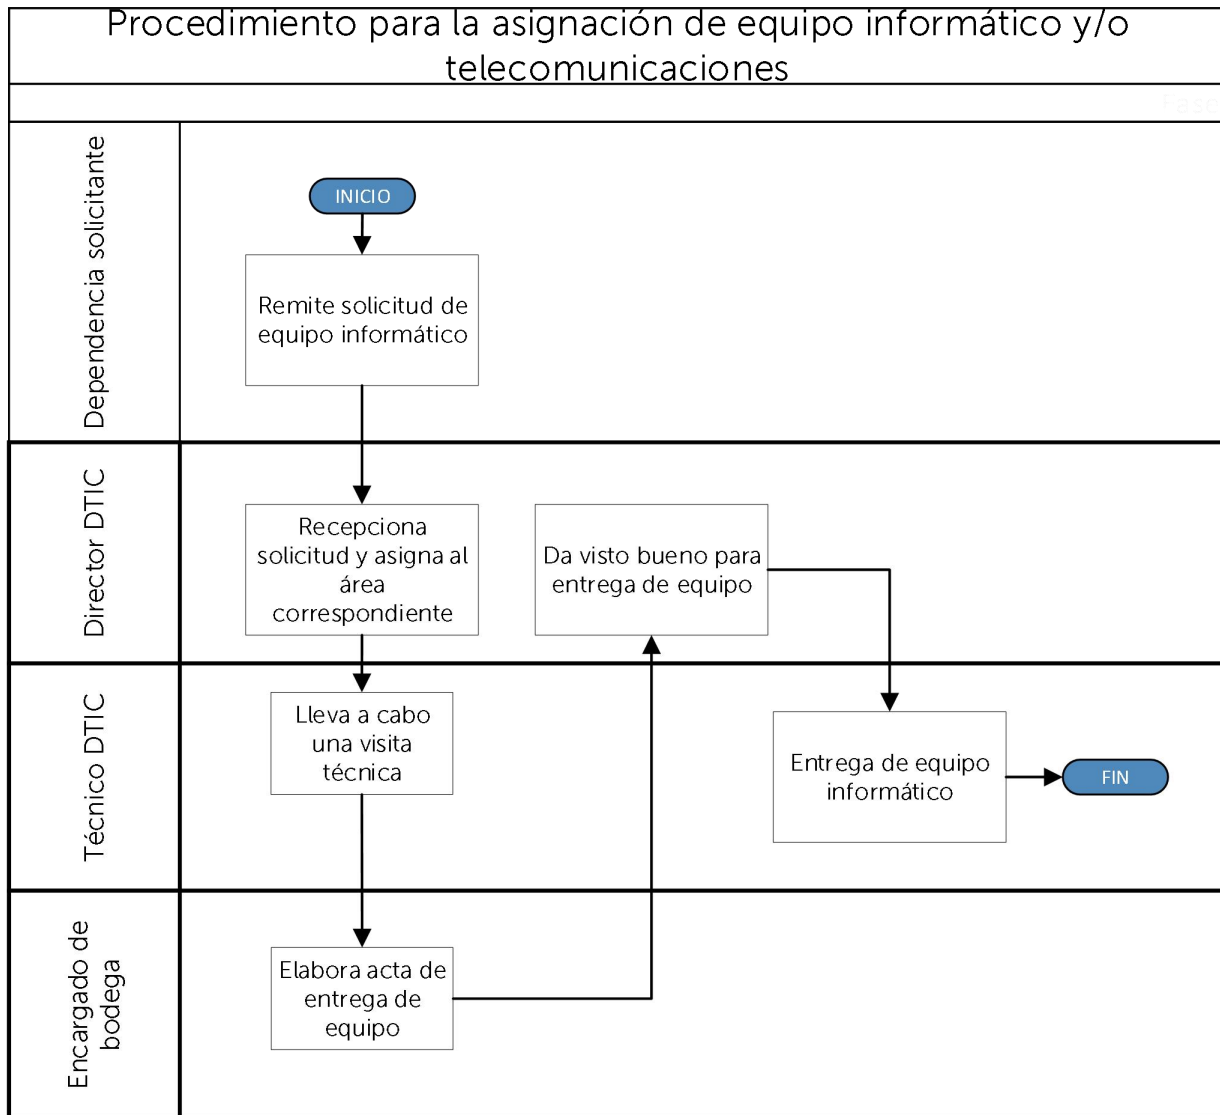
Procedimiento para la asignación de equipo informático y/o telecomunicaciones

Fase

Dependencia solicitante

INICIO

Remite solicitud de equipo informático

Director DTIC

Recepciona solicitud y asigna al área correspondiente

Da visto bueno para entrega de equipo

Técnico DTIC

Lleva a cabo una visita técnica

Entrega de equipo informático

FIN

Encargado de bodega

Elabora acta de entrega de equipo